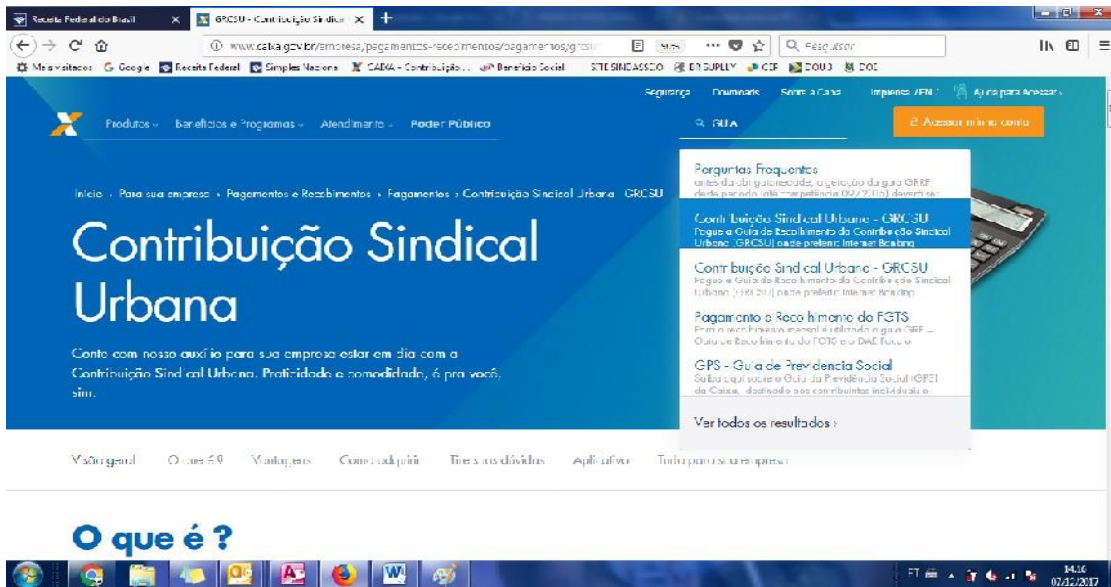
Receita Federal do Brasil ×
GRCSU - Contribuição Sindical ×
+

www.caixa.gov.br/empresa/pagamentos-recebimentos/pagamentos/grcsu
Pesquisar

Mais visitados  Google  Receita Federal  Simples Nacional  CAIXA - Contribuição...  Benefício Social  STE SINDASSCIO  DT SUPLEY  CEF  DOU3  DOE

Segurança  Downloads  Sobre a Caixa  Imprensa  Ajuda para Acessar

Produtos  Benefícios e Programas  Atendimento  Poder Público

GUIA

Acessar minha conta

Perguntas Frequentes
antes da obrigatoriedade, a geração da guia GRRF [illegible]

Contribuição Sindical Urbana - GRCSU
Pague a Guia de Recolhimento da Contribuição Sindical Urbana (GRCSU) onde preferir: Internet Banking

Contribuição Sindical Urbana - GRCSU
Pague a Guia de Recolhimento da Contribuição Sindical Urbana (GRCSU) onde preferir: Internet Banking

Pagamento e Recolhimento do FGTS
Para o recolhimento mensal é utilizada a guia GRF – Guia de Recolhimento do FGTS ou DAE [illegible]

GPS - Guia da Previdência Social
Saiba aqui sobre a Guia da Previdência Social (GPS) da Caixa, destinada aos contribuintes individuais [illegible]

Ver todos os resultados ›

Início › Para sua empresa › Pagamentos e Recebimentos › Pagamentos › Contribuição Sindical Urbana GRCSU

Contribuição Sindical Urbana

Conte com nosso auxílio para sua empresa estar em dia com a Contribuição Sindical Urbana. Praticidade e comodidade, é pra você, sim.

Visão geral  O que é?  Vantagens  Como adquirir  Tire suas dúvidas  Aplicativo  Tudo para sua empresa

O que é?

PT  14:16 07/12/2017